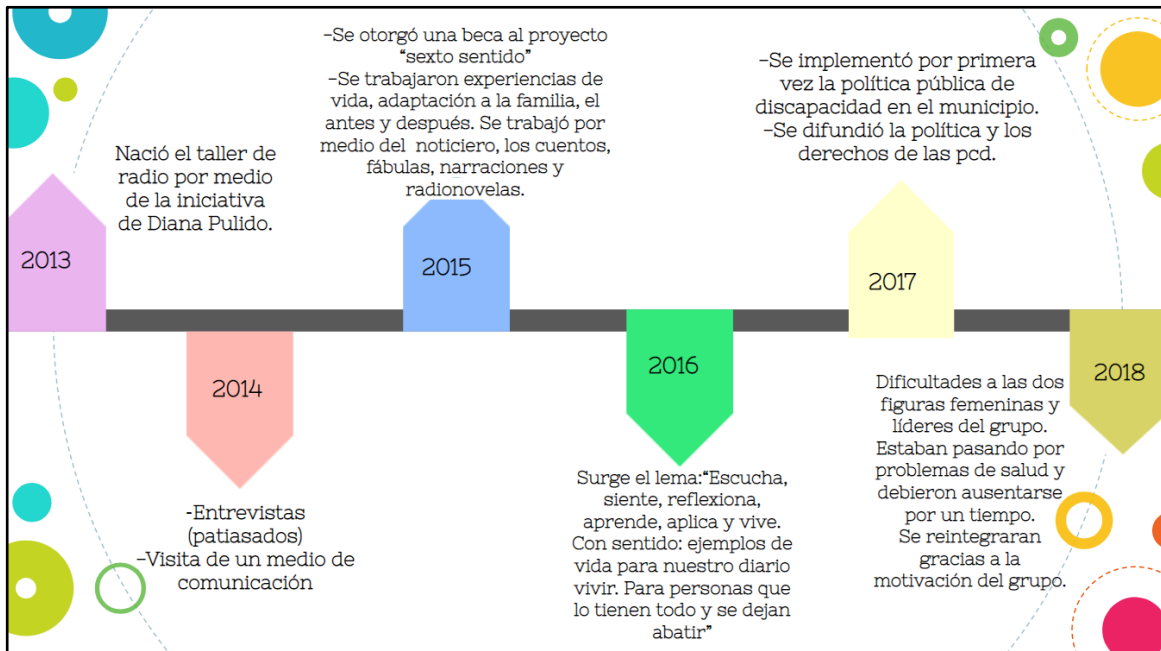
2013

Nació el taller de radio por medio de la iniciativa de Diana Pulido.

2014

-Entrevistas (patiasados)
-Visita de un medio de comunicación

-Se otorgó una beca al proyecto "sexto sentido"
-Se trabajaron experiencias de vida, adaptación a la familia, el antes y después. Se trabajó por medio del noticiero, los cuentos, fábulas, narraciones y radionovelas.

2015

2016

Surge el lema:"Escucha, siente, reflexiona, aprende, aplica y vive. Con sentido: ejemplos de vida para nuestro diario vivir. Para personas que lo tienen todo y se dejan abatir"

-Se implementó por primera vez la política pública de discapacidad en el municipio.
-Se difundió la política y los derechos de las pcd.

2017

2018

Dificultades a las dos figuras femeninas y líderes del grupo. Estaban pasando por problemas de salud y debieron ausentarse por un tiempo. Se reintegraran gracias a la motivación del grupo.